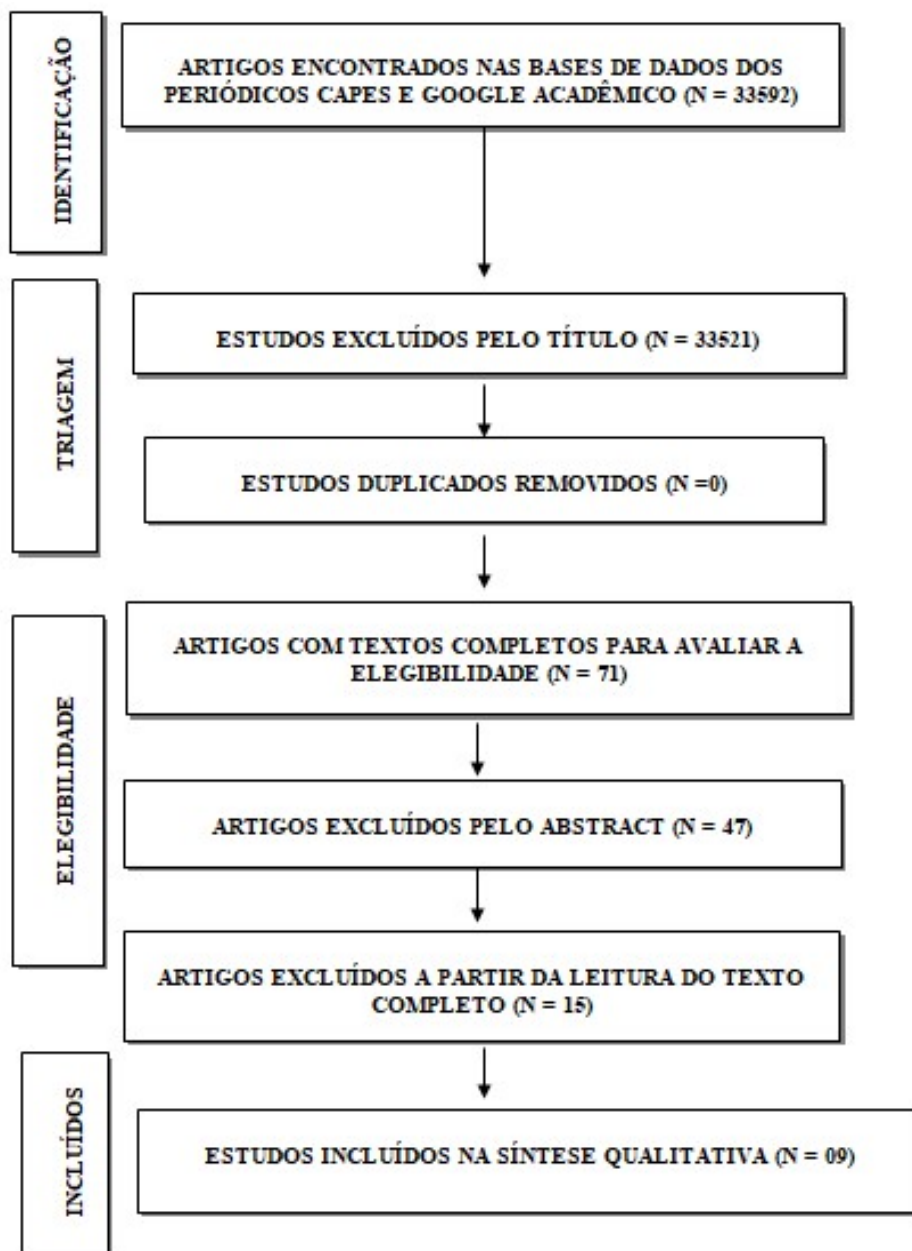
IDENTIFICAÇÃO

ARTIGOS ENCONTRADOS NAS BASES DE DADOS DOS PERIÓDICOS CAPES E GOOGLE ACADÊMICO (N = 33592)

TRIAGEM

ESTUDOS EXCLUÍDOS PELO TÍTULO (N = 33521)

ESTUDOS DUPLICADOS REMOVIDOS (N =0)

ELEGIBILIDADE

ARTIGOS COM TEXTOS COMPLETOS PARA AVALIAR A ELEGIBILIDADE (N = 71)

ARTIGOS EXCLUÍDOS PELO ABSTRACT (N = 47)

ARTIGOS EXCLUÍDOS A PARTIR DA LEITURA DO TEXTO COMPLETO (N = 15)

INCLUÍDOS

ESTUDOS INCLUÍDOS NA SÍNTESE QUALITATIVA (N = 09)